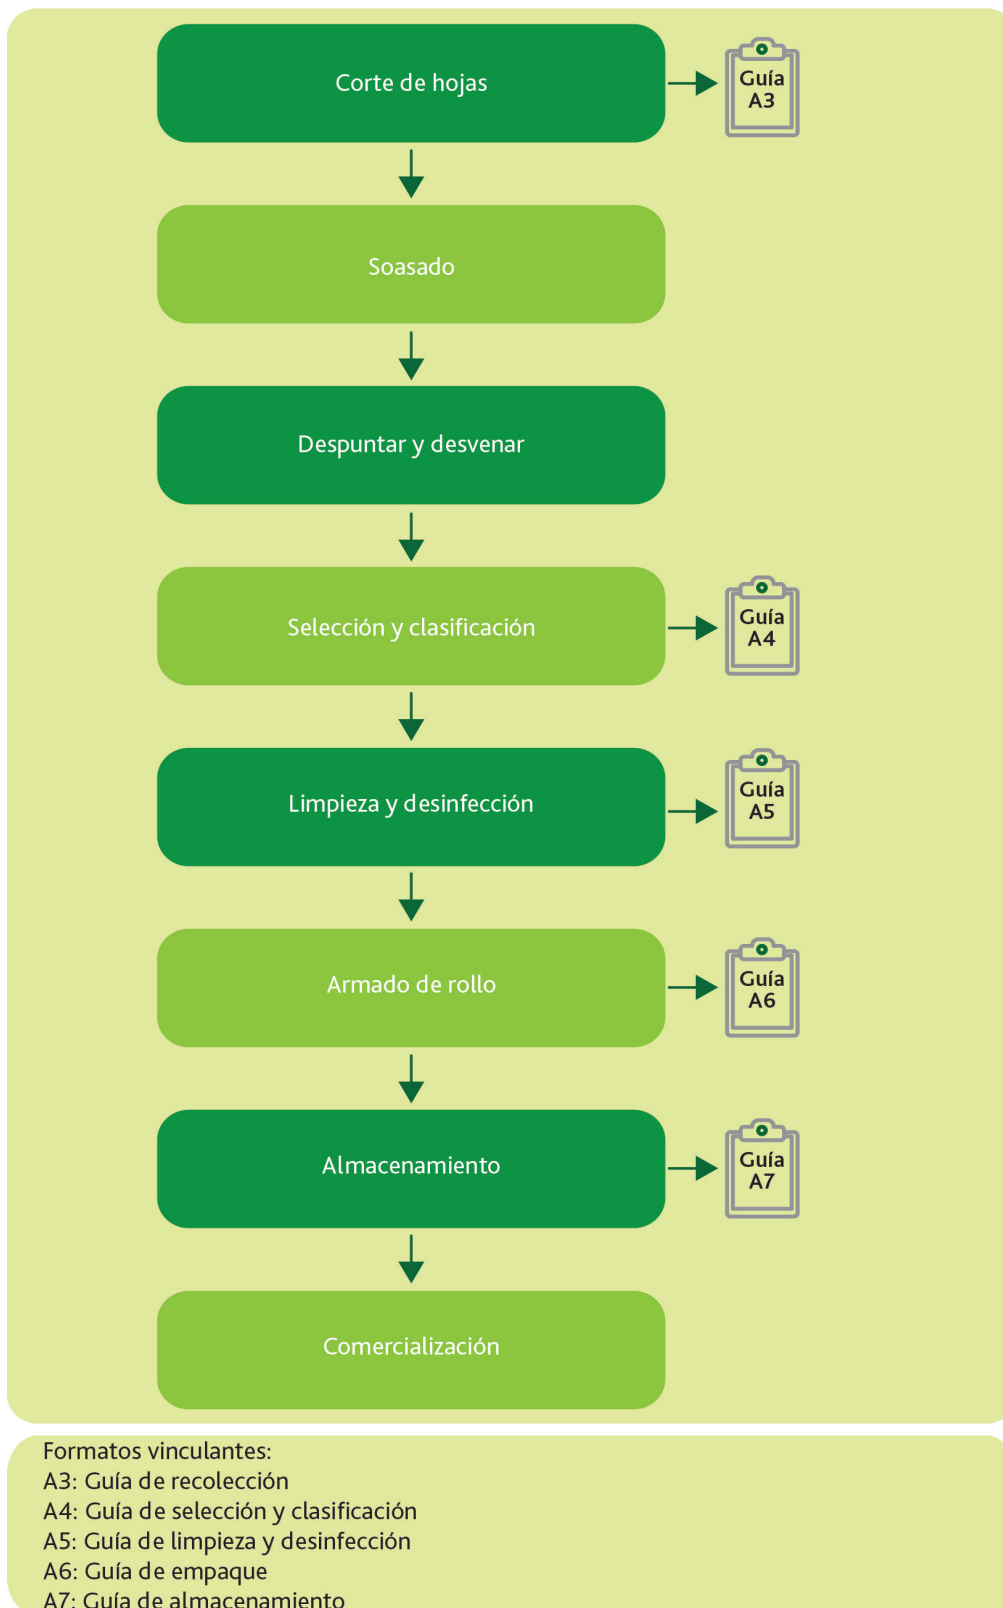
Corte de hojas

Guía A3

Soasado

Despuntar y desvenar

Selección y clasificación

Guía A4

Limpieza y desinfección

Guía A5

Armado de rollo

Guía A6

Almacenamiento

Guía A7

Comercialización

Formatos vinculantes:
A3: Guía de recolección
A4: Guía de selección y clasificación
A5: Guía de limpieza y desinfección
A6: Guía de empaque
A7: Guía de almacenamiento